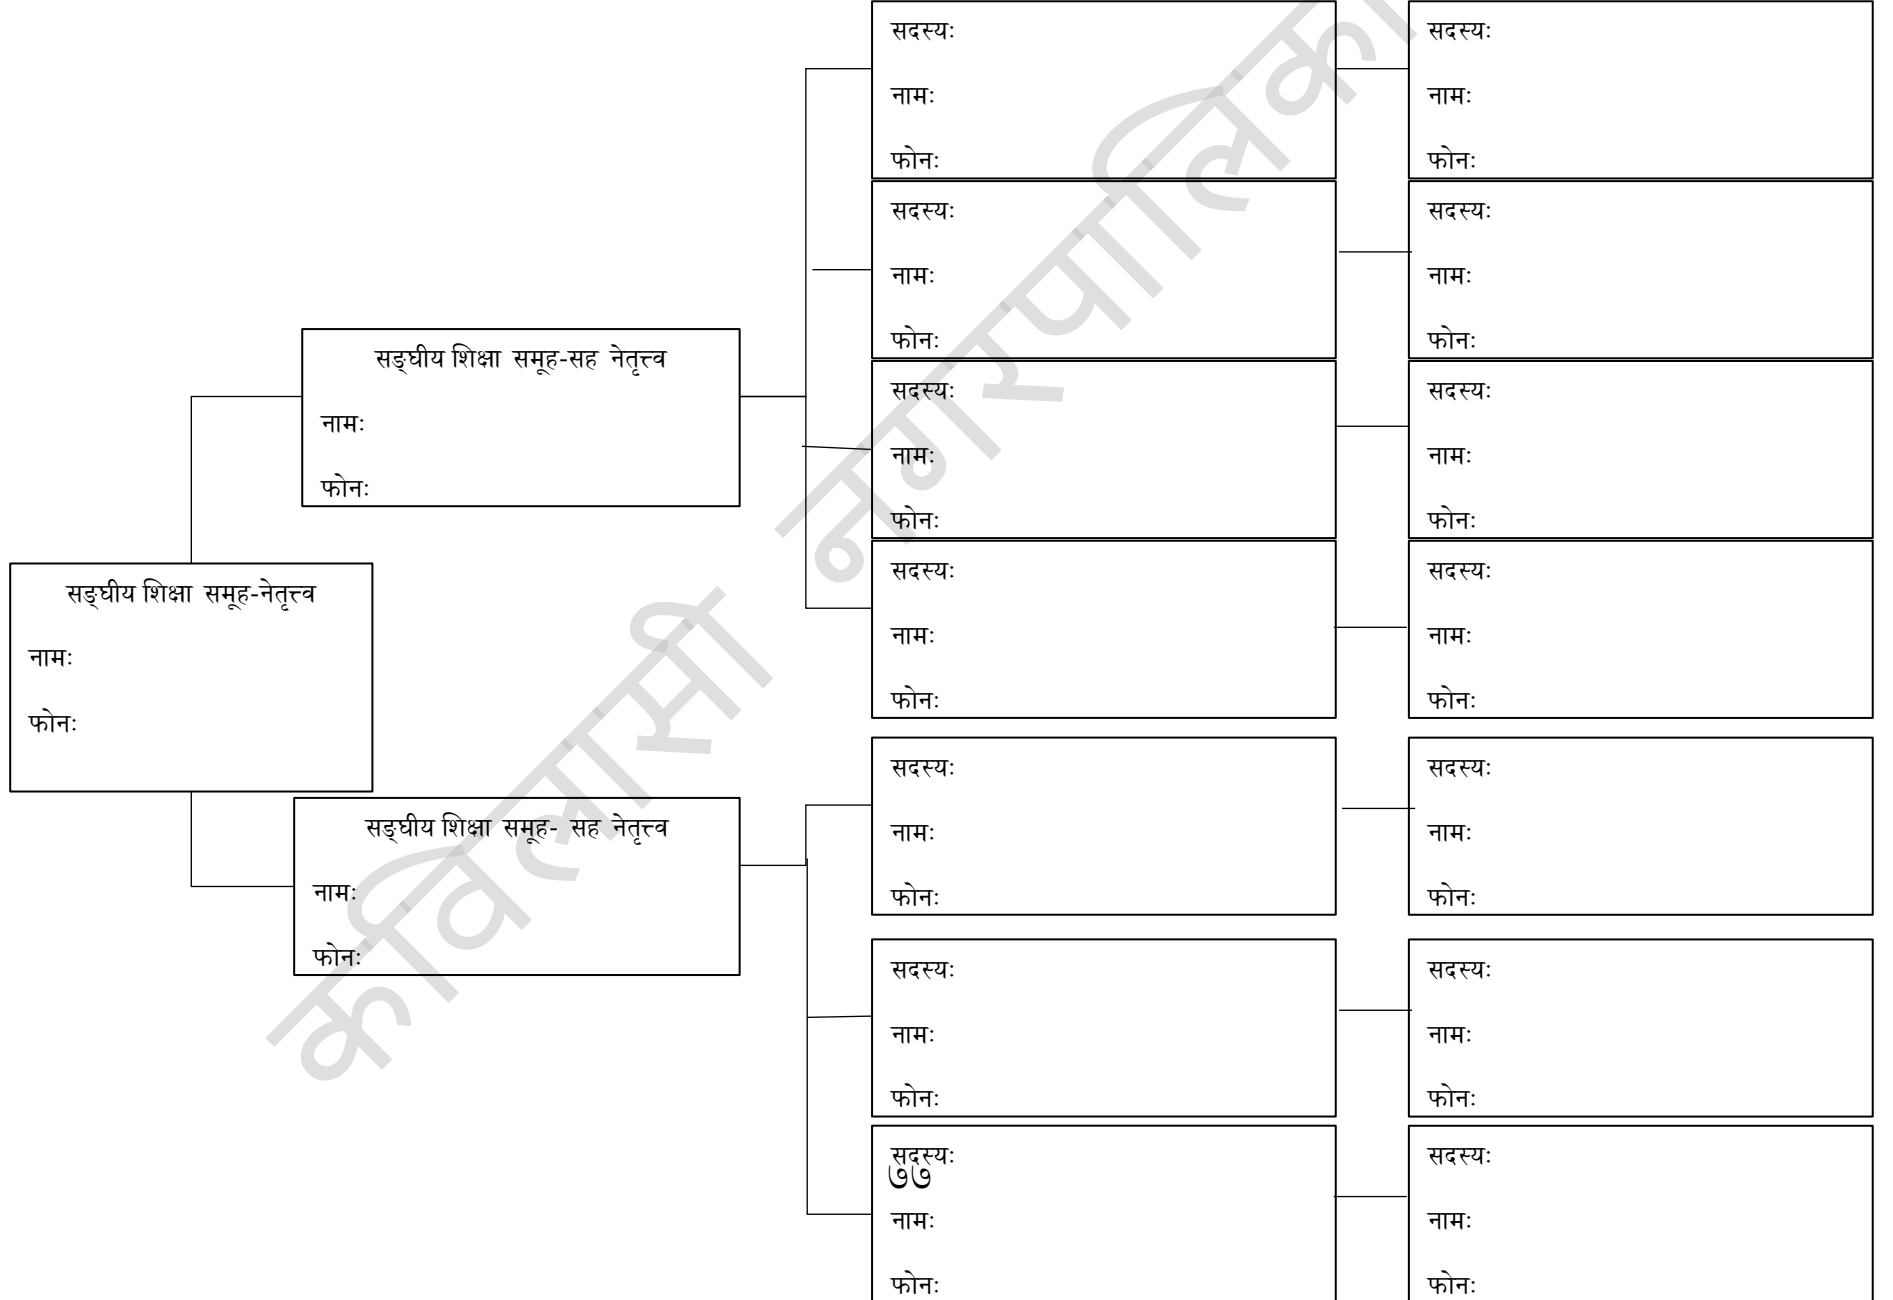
सङ्घीय शिक्षा समूह-नेतृत्त्व
नामः
फोनः

सङ्घीय शिक्षा समूह-सह नेतृत्त्व
नामः
फोनः

सङ्घीय शिक्षा समूह- सह नेतृत्त्व
नामः
फोनः

सदस्यः
नामः
फोनः

सदस्यः
नामः
फोनः

सदस्यः
नामः
फोनः

सदस्यः
नामः
फोनः

सदस्यः
नामः
फोनः

सदस्यः
नामः
फोनः

सदस्यः
नामः
फोनः

सदस्यः
नामः
फोनः

सदस्यः
नामः
फोनः

सदस्यः
नामः
फोनः

सदस्यः
नामः
फोनः

सदस्यः
नामः
फोनः

सदस्यः
नामः
फोनः

सदस्यः
नामः
फोनः

७७

कविलासी नगरपालिका